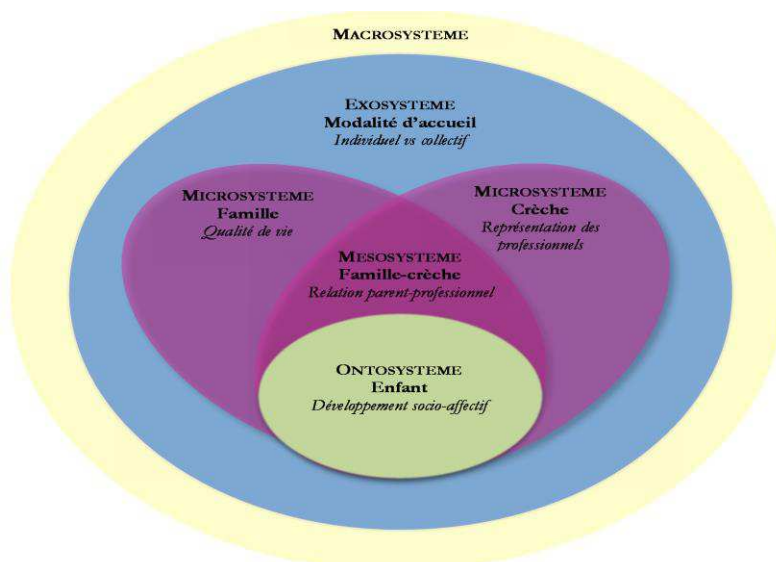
MACROSYSTEME

EXOSYSTEME
Modalité d'accueil
*Individuel vs collectif*

MICROSYSTEME
Famille
*Qualité de vie*

MICROSYSTEME
Crèche
*Représentation des professionnels*

MESOSYSTEME
Famille-crèche
*Relation parent-professionnel*

ONTOSYSTEME
Enfant
*Développement socio-affectif*